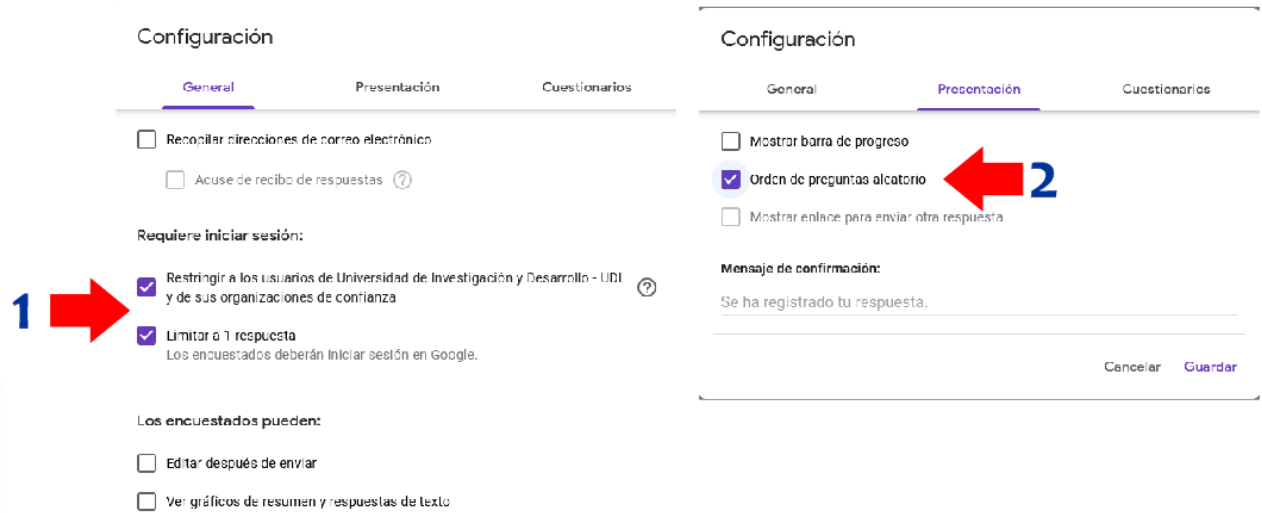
Configuración

General Presentación Cuestionarios

Recopilar direcciones de correo electrónico

Acuse de recibo de respuestas ?

Requiere iniciar sesión:

1

Restringir a los usuarios de Universidad de Investigación y Desarrollo - UDI y de sus organizaciones de confianza ?

Limitar a 1 respuesta
Los encuestados deberán iniciar sesión en Google.

Los encuestados pueden:

Editar después de enviar

Ver gráficos de resumen y respuestas de texto

Configuración

General Presentación Cuestionarios

Mostrar barra de progreso

Orden de preguntas aleatorio

2

Mostrar enlace para enviar otra respuesta

Mensaje de confirmación:

Se ha registrado tu respuesta.

Cancelar Guardar